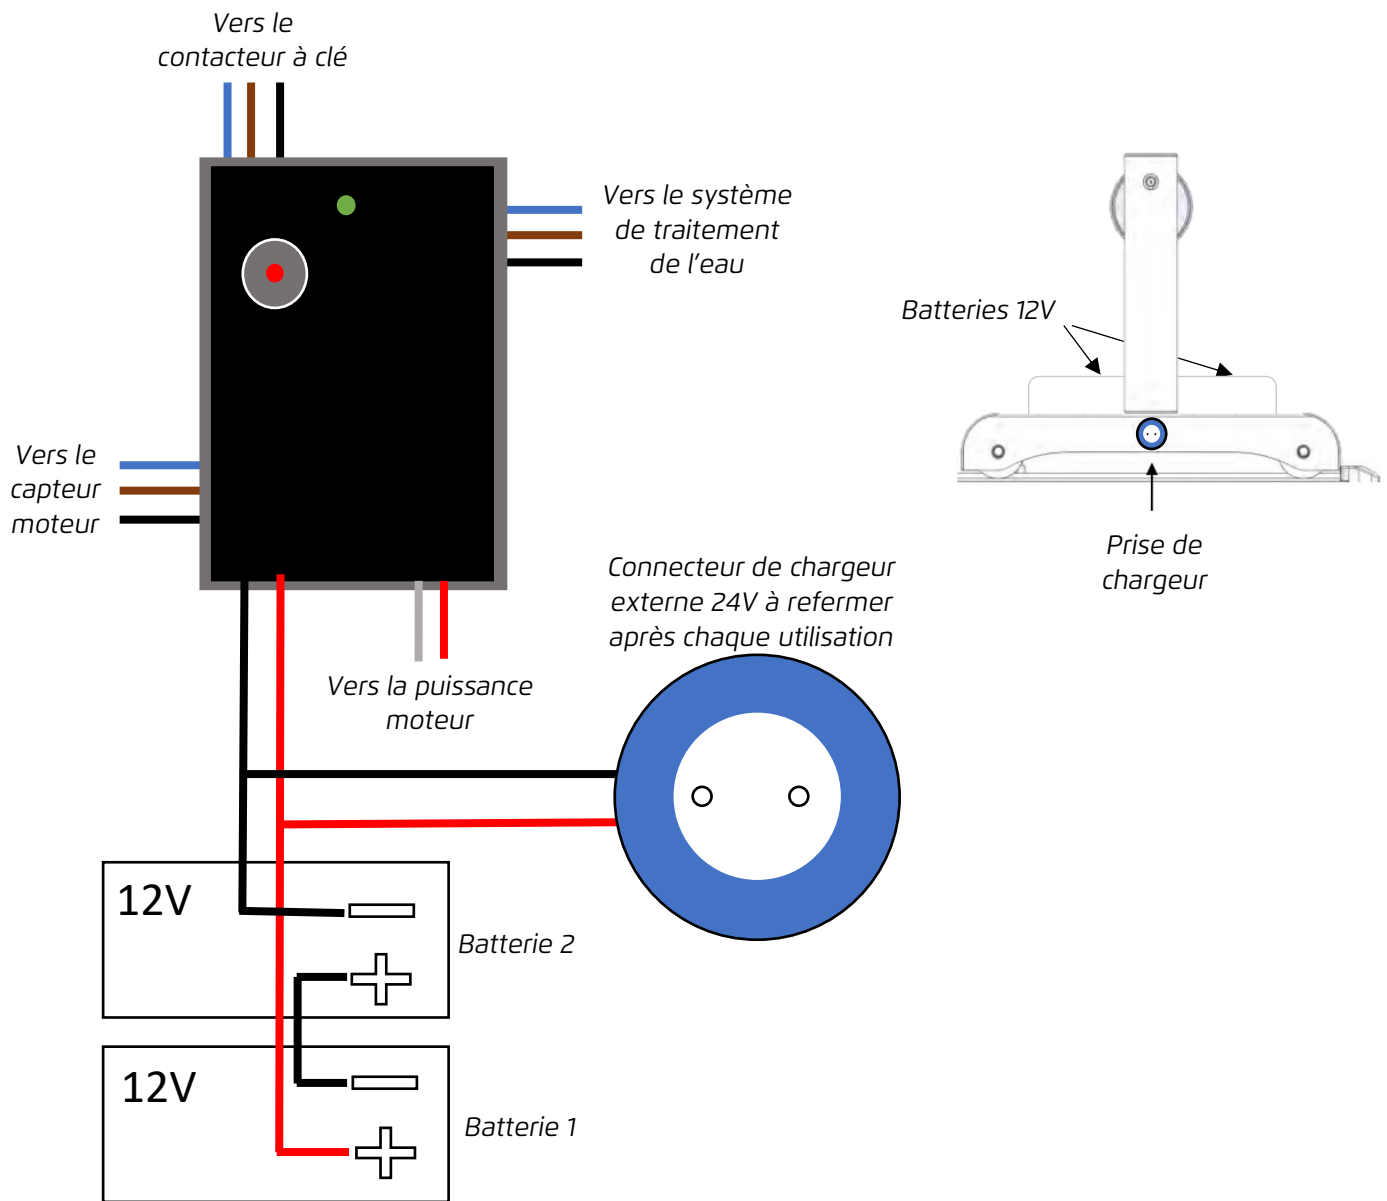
Vers le contacteur à clé

Vers le système de traitement de l'eau

Batteries 12V

Vers le capteur moteur

Prise de chargeur

Connecteur de chargeur externe 24V à refermer après chaque utilisation

Vers la puissance moteur

12V

Batterie 2

12V

Batterie 1